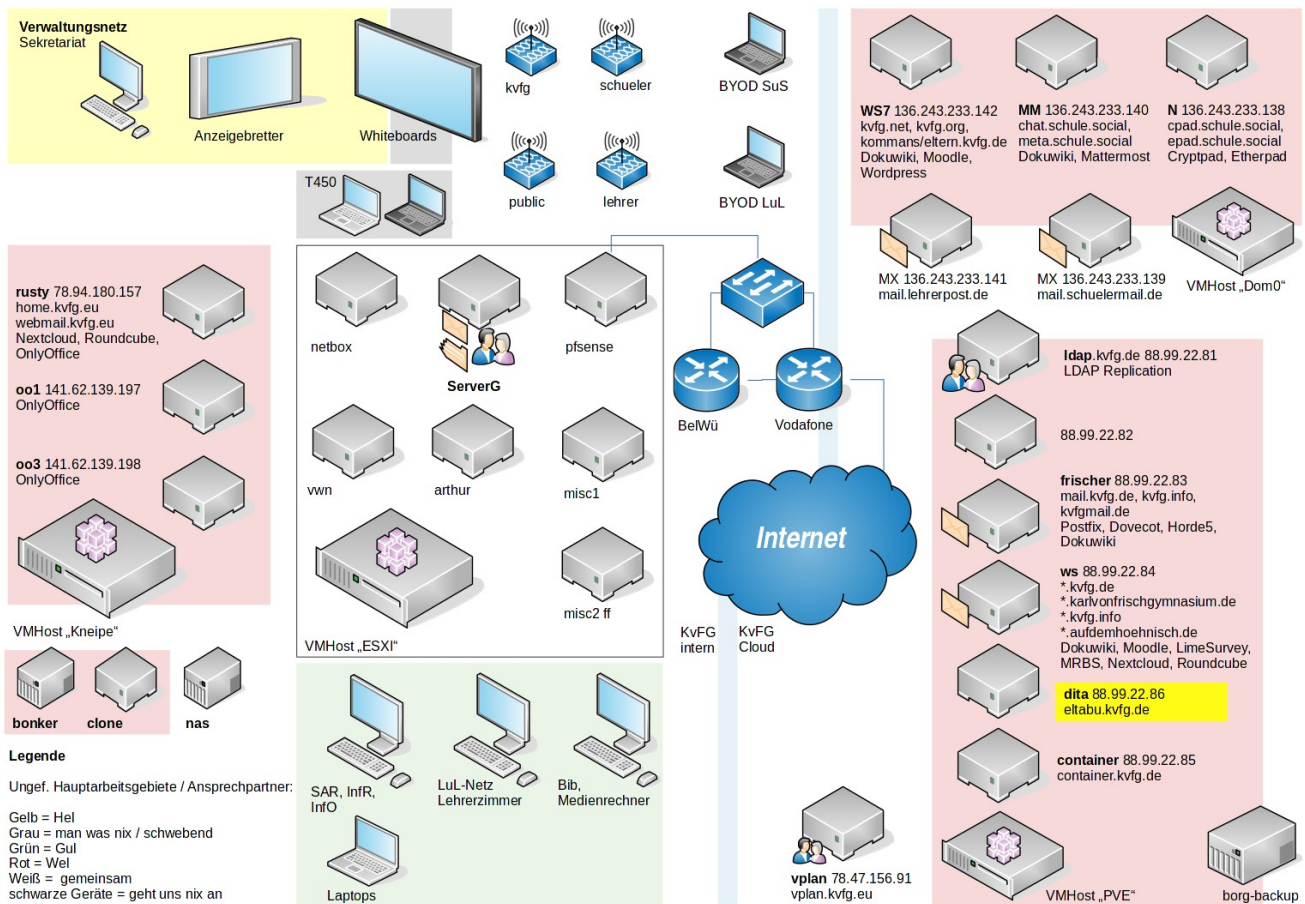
Verwaltungsnetz
Sekretariat

Anzeigebretter

Whiteboards

kvfg

schueler

BYOD SuS

public

lehrer

BYOD LuL

T450

WS7 136.243.233.142
kvfg.net, kvfg.org, kommans/eltern.kvfg.de
Dokuwiki, Moodle, Wordpress

MM 136.243.233.140
chat.schule.social, meta.schule.social
Dokuwiki, Mattermost

N 136.243.233.138
cpad.schule.social, epad.schule.social
Cryptpad, Etherpad

MX 136.243.233.141
mail.lehrerpost.de

MX 136.243.233.139
mail.schuelermail.de

VMHost „Dom0“

rusty 78.94.180.157
home.kvfg.eu
webmail.kvfg.eu
Nextcloud, Roundcube, OnlyOffice

oo1 141.62.139.197
OnlyOffice

oo3 141.62.139.198
OnlyOffice

VMHost „Kneipe“

netbox

ServerG

pfsense

vwn

arthur

misc1

misc2 ff

VMHost „ESXI“

BelWü

Vodafone

Internet

KvFG intern

KvFG Cloud

ldap.kvfg.de 88.99.22.81
LDAP Replication

88.99.22.82

frischer 88.99.22.83
mail.kvfg.de, kvfg.info, kvfgmail.de
Postfix, Dovecot, Horde5, Dokuwiki

ws 88.99.22.84
*.kvfg.de
*.karlvonfrischgymnasium.de
*.kvfg.info
*.aufdemhoehnisch.de
Dokuwiki, Moodle, LimeSurvey, MRBS, Nextcloud, Roundcube

dita 88.99.22.86
eltabu.kvfg.de

container 88.99.22.85
container.kvfg.de

VMHost „PVE“

borg-backup

bonker

clone

nas

Legende

Ungef. Hauptarbeitsgebiete / Ansprechpartner:

Gelb = Hel
Grau = man was nix / schwebend
Grün = Gul
Rot = Wel
Weiß = gemeinsam
schwarze Geräte = geht uns nix an

SAR, InfR, InfO

LuL-Netz
Lehrerzimmer

Bib,
Medienrechner

Laptops

vplan 78.47.156.91
vplan.kvfg.eu